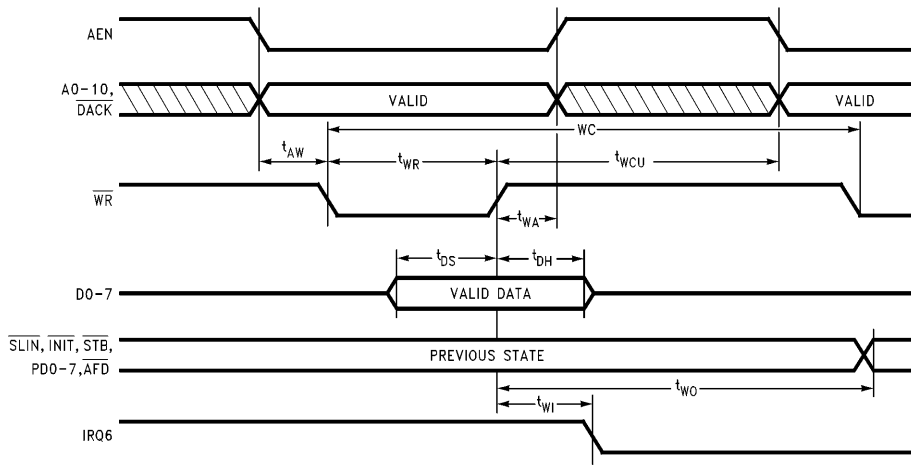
AEN

A0-10, $\overline{DACK}$

VALID

VALID

WC

$t_{AW}$

$t_{WR}$

$t_{WCU}$

$\overline{WR}$

$t_{WA}$

$t_{DS}$

$t_{DH}$

D0-7

VALID DATA

$\overline{SLIN}$, $\overline{INIT}$, $\overline{STB}$, PD0-7, $\overline{AFD}$

PREVIOUS STATE

$t_{WO}$

$t_{WI}$

IRQ6